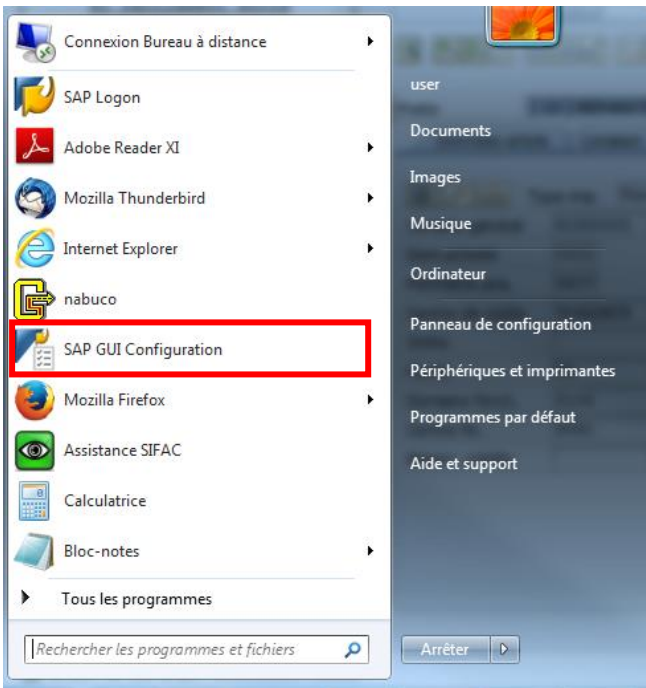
Connexion Bureau à distance
SAP Logon
Adobe Reader XI
Mozilla Thunderbird
Internet Explorer
nabuco
SAP GUI Configuration
Mozilla Firefox
Assistance SIFAC
Calculatrice
Bloc-notes
Tous les programmes
Rechercher les programmes et fichiers

user
Documents
Images
Musique
Ordinateur
Panneau de configuration
Périphériques et imprimantes
Programmes par défaut
Aide et support
Arrêter